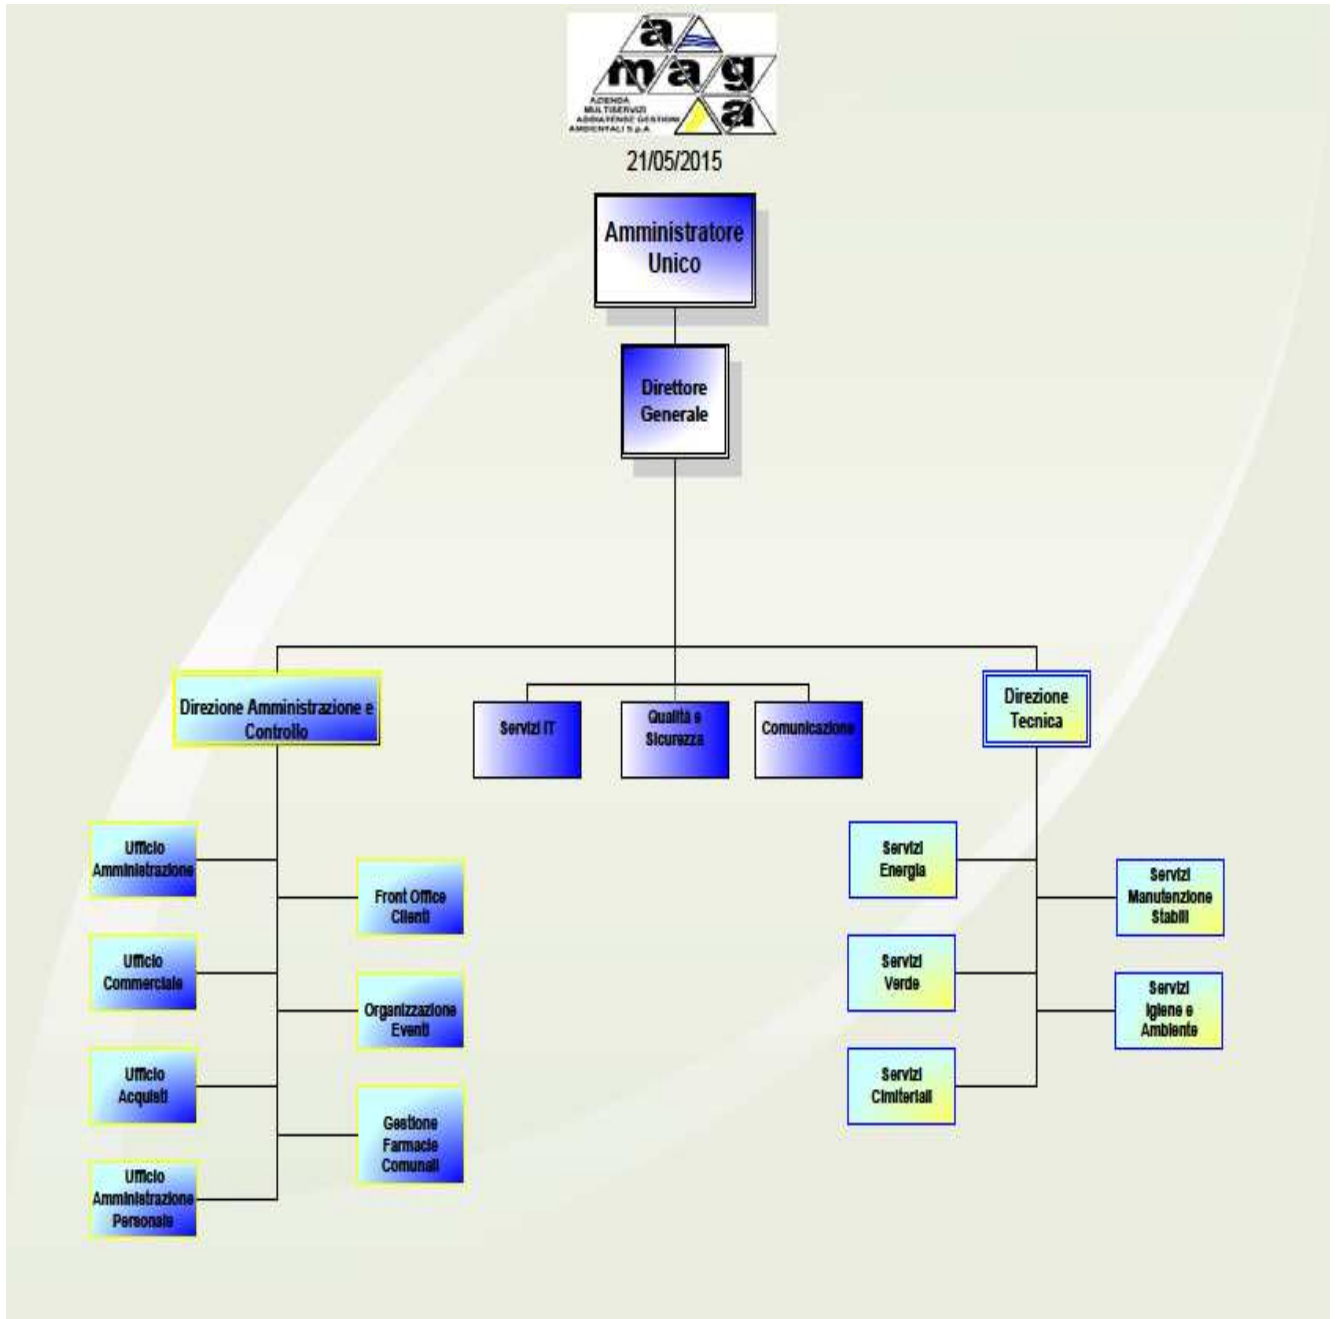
a
m a g
a
AZIENDA MULTISERVIZI ABBIATENSE GESTIONI AMBIENTALI S.p.A

21/05/2015

Amministratore Unico

Direttore Generale

Direzione Amministrazione e Controllo

Servizi IT

Qualità e Sicurezza

Comunicazione

Direzione Tecnica

Ufficio Amministrazione

Ufficio Commerciale

Ufficio Acquisti

Ufficio Amministrazione Personale

Front Office Clienti

Organizzazione Eventi

Gestione Farmacie Comunali

Servizi Energia

Servizi Verde

Servizi Cimiteriali

Servizi Manutenzione Stabili

Servizi Igiene e Ambiente